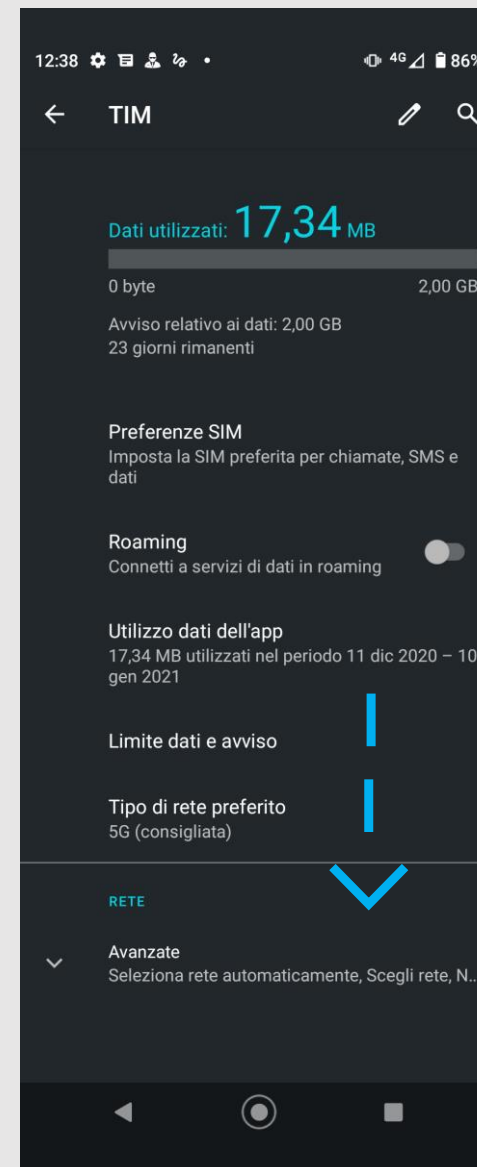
12:38 4G 86%

TIM

Dati utilizzati: 17,34 MB

0 byte 2,00 GB

Avviso relativo ai dati: 2,00 GB
23 giorni rimanenti

Preferenze SIM
Imposta la SIM preferita per chiamate, SMS e dati

Roaming
Connetti a servizi di dati in roaming

Utilizzo dati dell'app
17,34 MB utilizzati nel periodo 11 dic 2020 – 10 gen 2021

Limite dati e avviso

Tipo di rete preferito
5G (consigliata)

RETE

Avanzate
Seleziona rete automaticamente, Scegli rete, N...